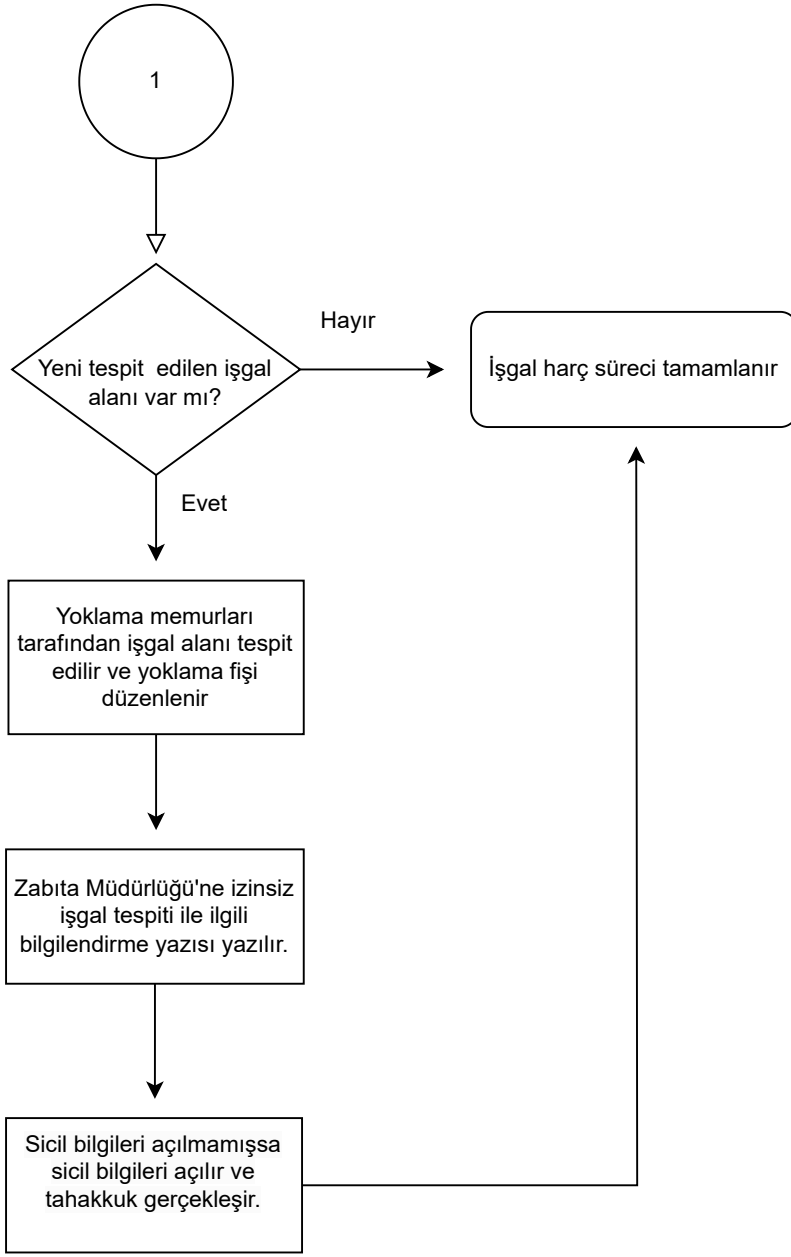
1

Yeni tespit edilen işgal alanı var mı?

Hayır

İşgal harç süreci tamamlanır

Evet

Yoklama memurları tarafından işgal alanı tespit edilir ve yoklama fişi düzenlenir

Zabıta Müdürlüğü'ne izinsiz işgal tespiti ile ilgili bilgilendirme yazısı yazılır.

Sicil bilgileri açılmamışsa sicil bilgileri açılır ve tahakkuk gerçekleşir.